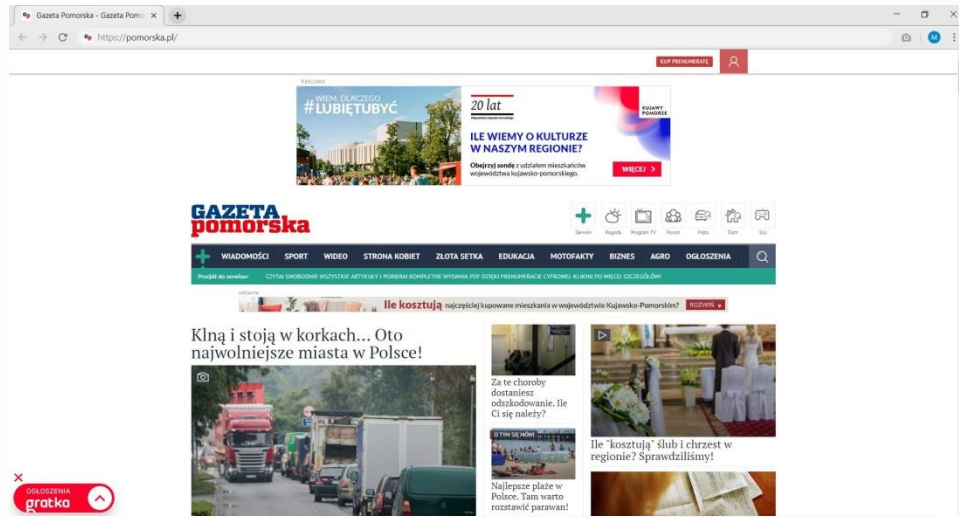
Gazeta Pomorska - Gazeta Pomo ×

https://pomorska.pl/

KUP PRENUMERATĘ

REKLAMA

WIEM, DLACZEGO #LUBIĘTUBYĆ

20 lat

KUJAWY POMORZE

ILE WIEMY O KULTURZE W NASZYM REGIONIE?

Obejrzyj sondę z udziałem mieszkańców województwa kujawsko-pomorskiego.

WIĘCEJ >

GAZETA pomorska

Serwis+ Pogoda Program TV Forum Foto Dom Gry

WIADOMOŚCI SPORT WIDEO STRONA KOBIET ZŁOTA SETKA EDUKACJA MOTOFAKTY BIZNES AGRO OGŁOSZENIA

Przejdź do serwisu+ CZYTAJ SWOBODNIE WSZYSTKIE ARTYKUŁY I POBIERAJ KOMPLETNE WYDANIA PDF DZIĘKI PRENUMERACIE CYFROWEJ. KLIKNIJ PO WIĘCEJ SZCZEGÓŁÓW!

reklama

Ile kosztują najczęściej kupowane mieszkania w województwie Kujawsko-Pomorskim? ROZWIŃ

Klną i stoją w korkach... Oto najwolniejsze miasta w Polsce!

Za te choroby dostaniesz odszkodowanie. Ile Ci się należy?

O TYM SIĘ MÓWI

Najlepsze plaże w Polsce. Tam warto rozstawić parawan!

Ile "kosztują" ślub i chrzest w regionie? Sprawdziliśmy!

OGŁOSZENIA gratka